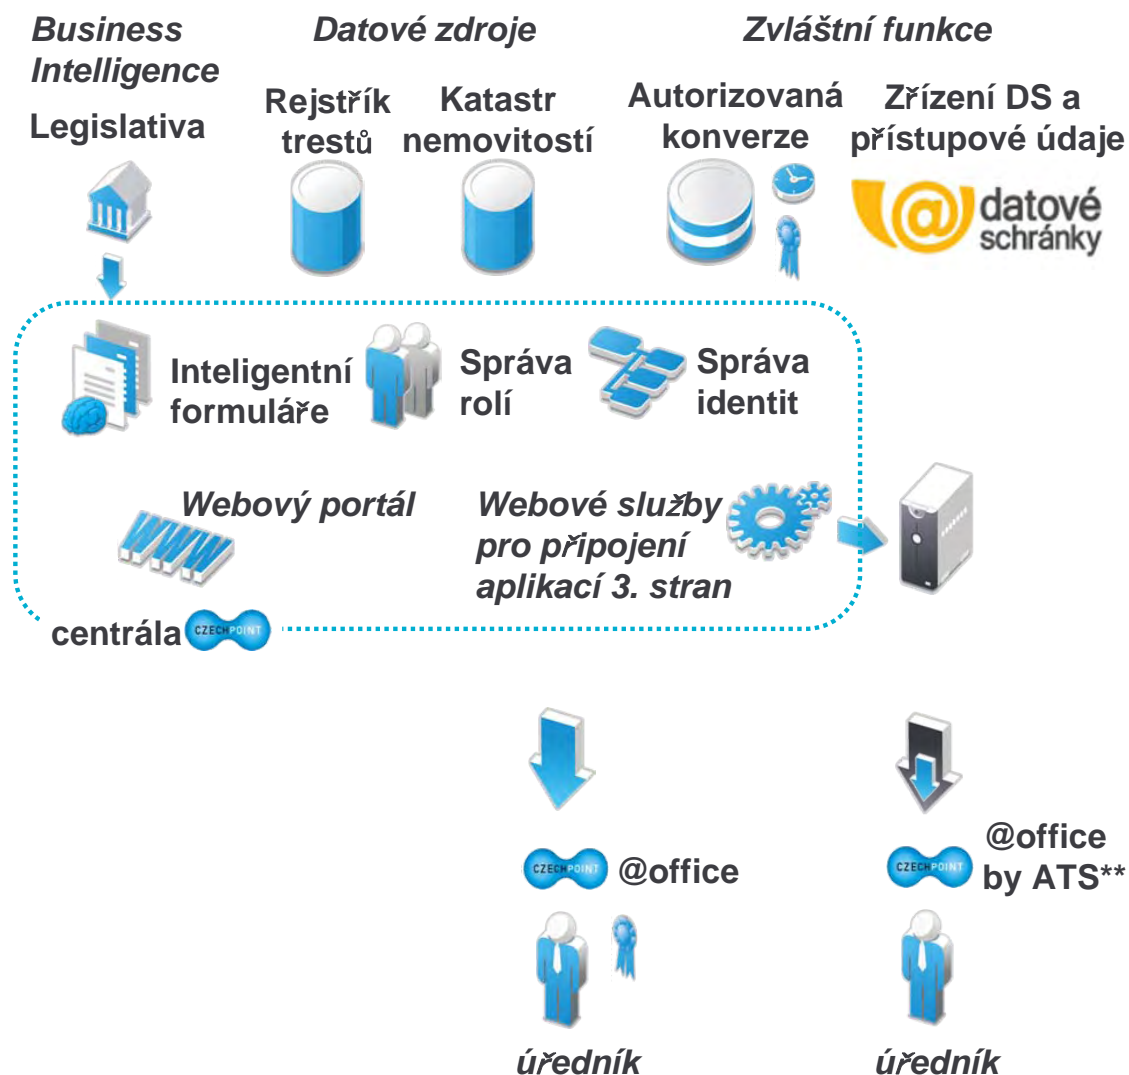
Business Intelligence

Datové zdroje

Zvláštní funkce

Legislativa

Rejstřík trestů

Katastr nemovitostí

Autorizovaná konverze

Zřízení DS a přístupové údaje

@ datové schránky

Inteligentní formuláře

Správa rolí

Správa identit

Webový portál

WWW

Webové služby pro připojení aplikací 3. stran

centrála CZECH POINT

CZECH POINT @office

CZECH POINT @office by ATS**

úředník

úředník